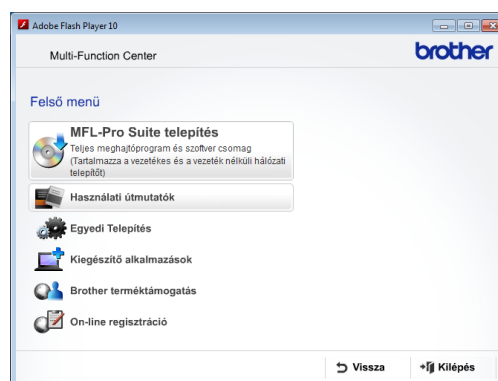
Adobe Flash Player 10

Multi-Function Center

brother

Felső menü

MFL-Pro Suite telepítés
Teljes meghajtóprogram és szoftver csomag
(Tartalmazza a vezetékes és a vezeték nélküli hálózati telepítőt)

Használati útmutatók

Egyedi Telepítés

Kiegészítő alkalmazások

Brother terméktámogatás

On-line regisztráció

Vissza

Kilépés